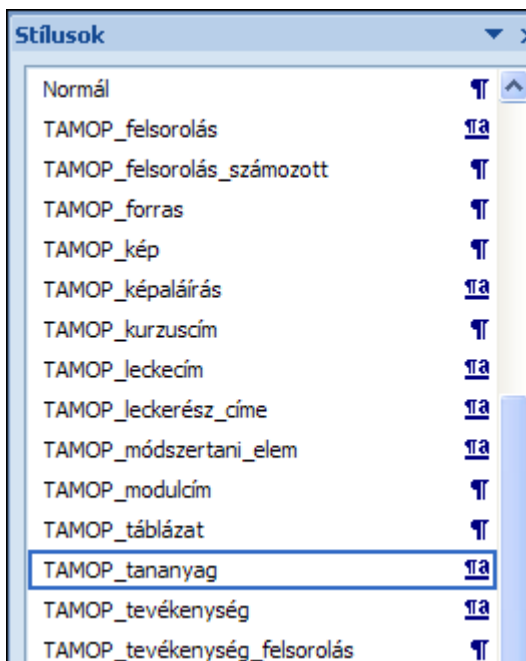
Stílusok

Normál ¶
TAMOP_felsorolás ¶a
TAMOP_felsorolás_számozott ¶
TAMOP_forras ¶
TAMOP_kép ¶
TAMOP_képaláírás ¶a
TAMOP_kurzuscím ¶
TAMOP_leckecím ¶a
TAMOP_leckerész_címe ¶a
TAMOP_módszertani_elem ¶a
TAMOP_modulcím ¶
TAMOP_táblázat ¶
TAMOP_tananyag ¶a
TAMOP_tevékenység ¶a
TAMOP_tevékenység_felsorolás ¶